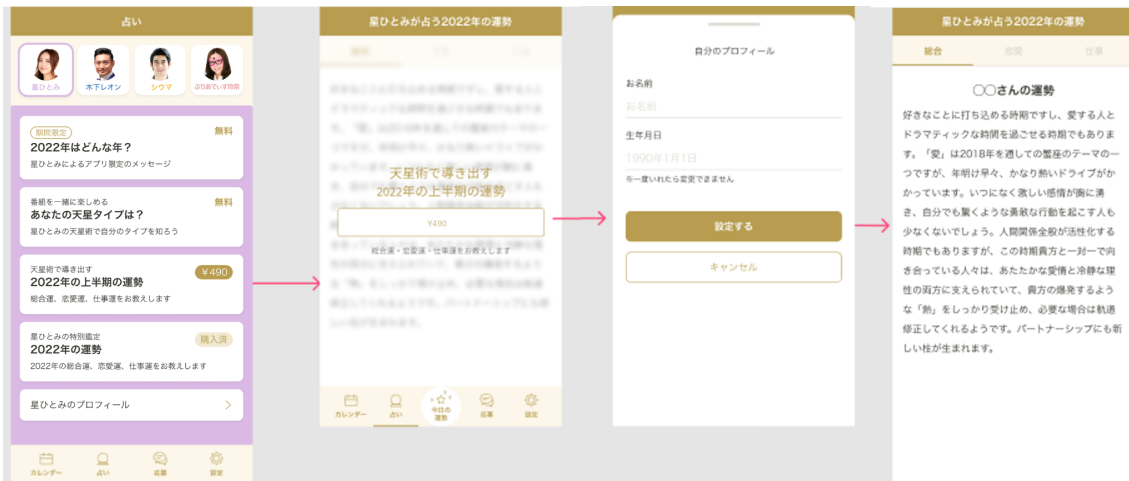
占い

星ひとみ
木下レオン
シウマ
ぷりあでぃす玲奈

期間限定
無料
2022年はどんな年？
星ひとみによるアプリ限定のメッセージ

番組を一緒に楽しめる
無料
あなたの天星タイプは？
星ひとみの天星術で自分のタイプを知ろう

天星術で導き出す
¥490
2022年の上半期の運勢
総合運、恋愛運、仕事運をお教えします

星ひとみの特別鑑定
購入済
2022年の運勢
2022年の総合運、恋愛運、仕事運をお教えします

星ひとみのプロフィール

カレンダー
占い
応募
設定

星ひとみが占う2022年の運勢

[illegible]

天星術で導き出す
2022年の上半期の運勢
¥490
総合運・恋愛運・仕事運をお教えします

カレンダー
占い
今日の運勢
応募
設定

自分のプロフィール

お名前
お名前

生年月日
1990年1月1日
※一度いれたら変更できません

設定する
キャンセル

星ひとみが占う2022年の運勢

総合
恋愛
仕事

〇〇さんの運勢

好きなことに打ち込める時期ですし、愛する人とドラマティックな時間を過ごせる時期でもあります。「愛」は2018年を通しての鑑座のテーマの一つですが、年明け早々、かなり熱いドライブがかかっています。いつになく激しい感情が胸に湧き、自分でも驚くような勇敢な行動を起こす人も少なくないでしょう。人間関係全般が活性化する時期でもありますが、この時期貴方と一対一で向き合っている人々は、あたたかな愛情と冷静な理性の両方に支えられていて、貴方の爆発するような「熱」をしっかり受け止め、必要な場合は軌道修正してくれるようです。パートナーシップにも新しい柱が生まれます。